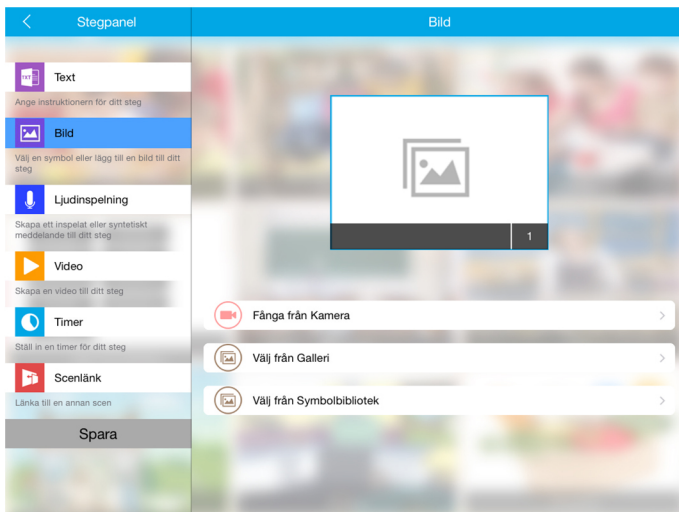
Stegpanel

Bild

TXT Text

Ange instruktionern för ditt steg

Bild

Välj en symbol eller lägg till en bild till ditt steg

Ljudinspelning

Skapa ett inspelat eller syntetiskt meddelande till ditt steg

Video

Skapa en video till ditt steg

Timer

Ställ in en timer för ditt steg

Scenlänk

Länka till en annan scen

Spara

1

Fånga från Kamera

Välj från Galleri

Välj från Symbolbibliotek